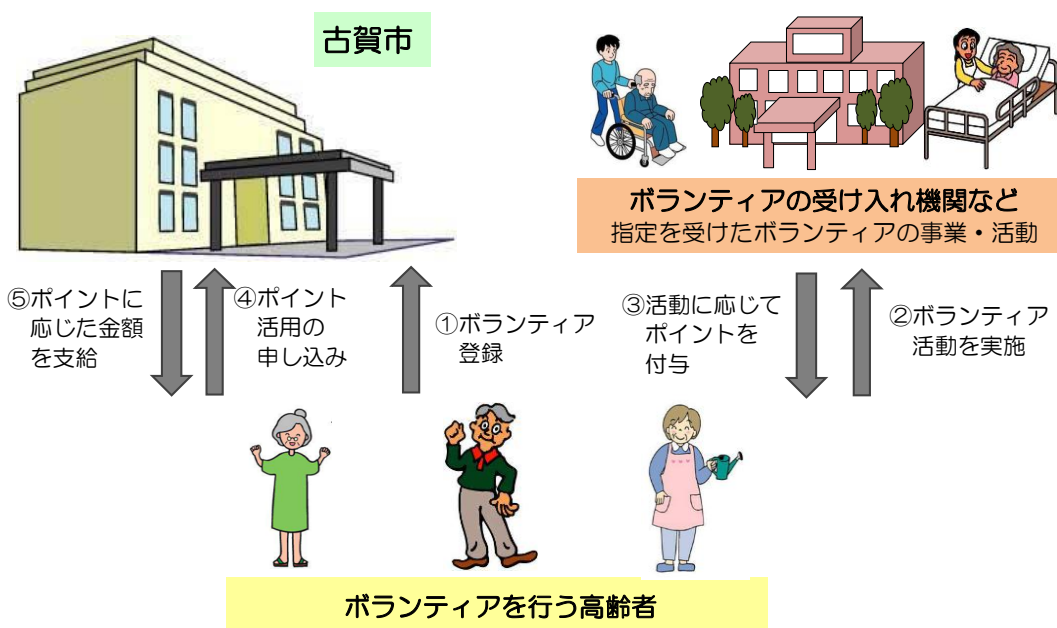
古賀市

ボランティアの受け入れ機関など
指定を受けたボランティアの事業・活動

⑤ポイントに応じた金額を支給

④ポイント活用の申し込み

①ボランティア登録

③活動に応じてポイントを付与

②ボランティア活動を実施

ボランティアを行う高齢者